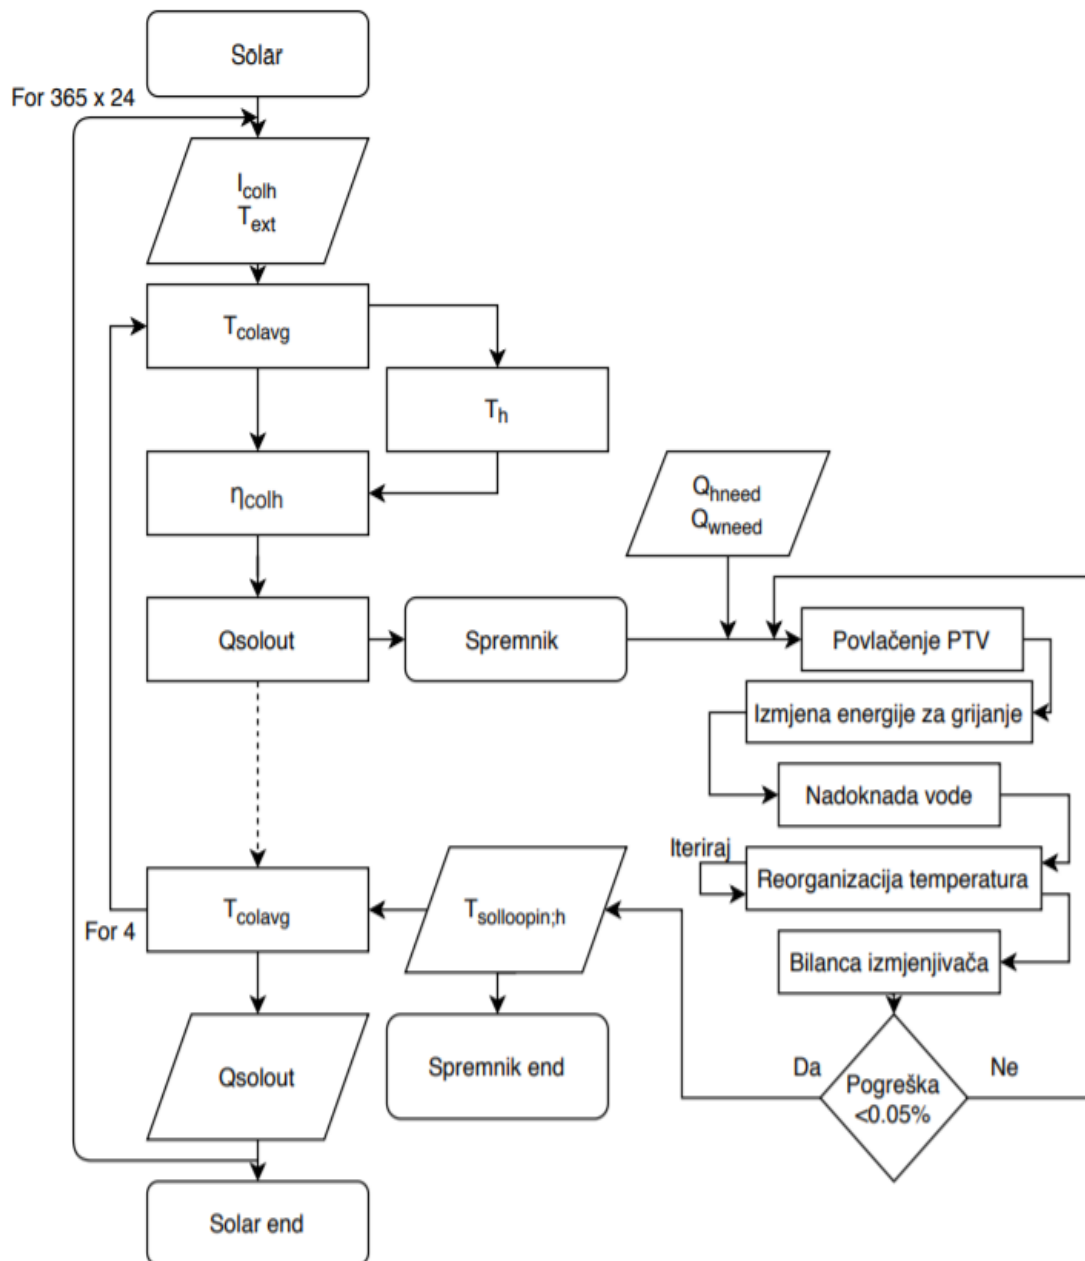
Solar

For 365 x 24

$I_{colh}$
$T_{ext}$

$T_{colavg}$

$T_h$

$\eta_{colh}$

$Q_{hneed}$
$Q_{wneed}$

Qsolout

Spremnik

Povlačenje PTV

Izmjena energije za grijanje

Nadoknada vode

Iteriraj

Reorganizacija temperatura

Bilanca izmjenjivača

Da

Pogreška <0.05%

Ne

$T_{colavg}$

For 4

$T_{solloopin;h}$

Qsolout

Spremnik end

Solar end